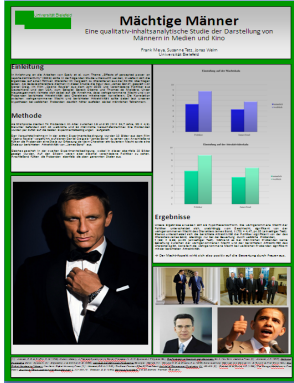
Mächtige Männer

Eine qualitativ-inhaltsanalytische Studie der Darstellung von Männern in Medien und Kino

Frank Meyer, Susanne Tietz, Jonas Walm
Universität Bielefeld

Einleitung

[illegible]

Methode

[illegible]

Ergebnisse

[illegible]

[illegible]